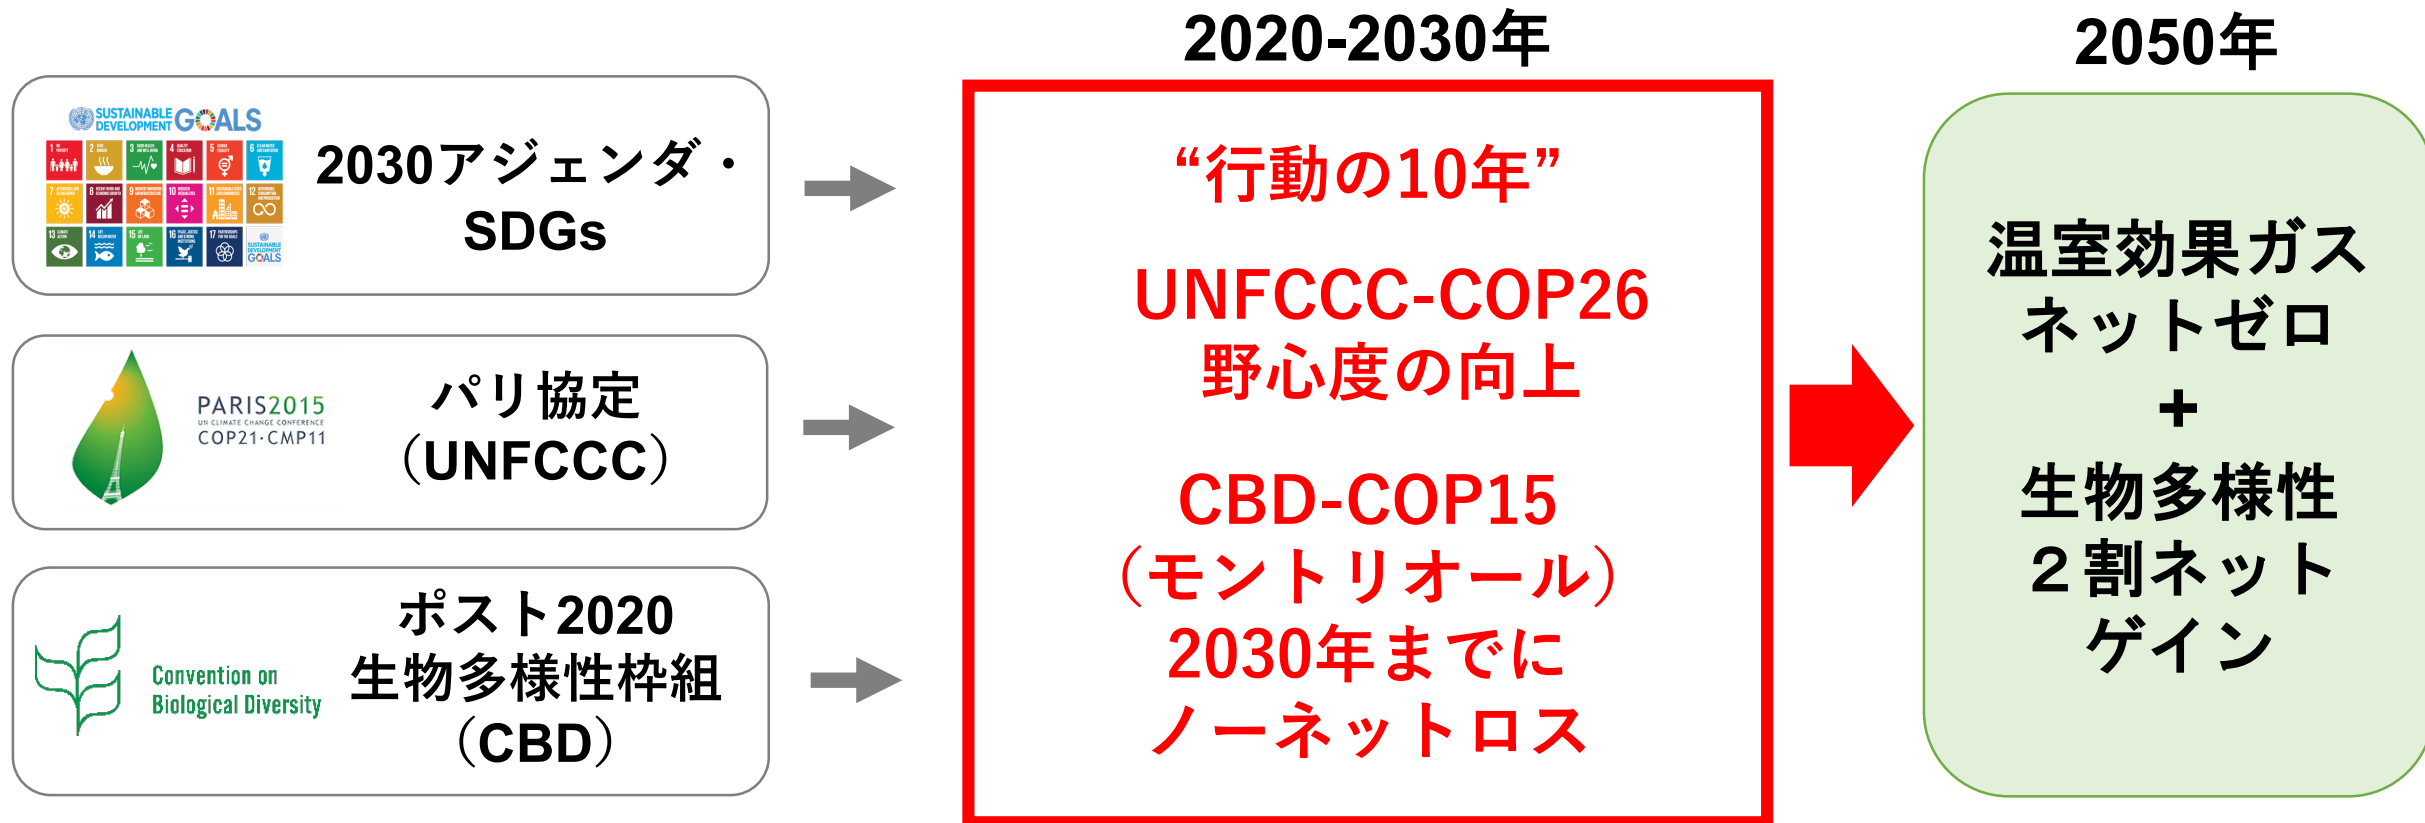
2020-2030年

2050年

SUSTAINABLE DEVELOPMENT GOALS

2030アジェンダ・SDGs

PARIS2015
UN CLIMATE CHANGE CONFERENCE
COP21·CMP11

パリ協定
（UNFCCC）

Convention on Biological Diversity

ポスト2020
生物多様性枠組
（CBD）

“行動の10年”

UNFCCC-COP26
野心度の向上

CBD-COP15
（モントリオール）
2030年までに
ノーネットロス

温室効果ガス
ネットゼロ
+
生物多様性
２割ネット
ゲイン